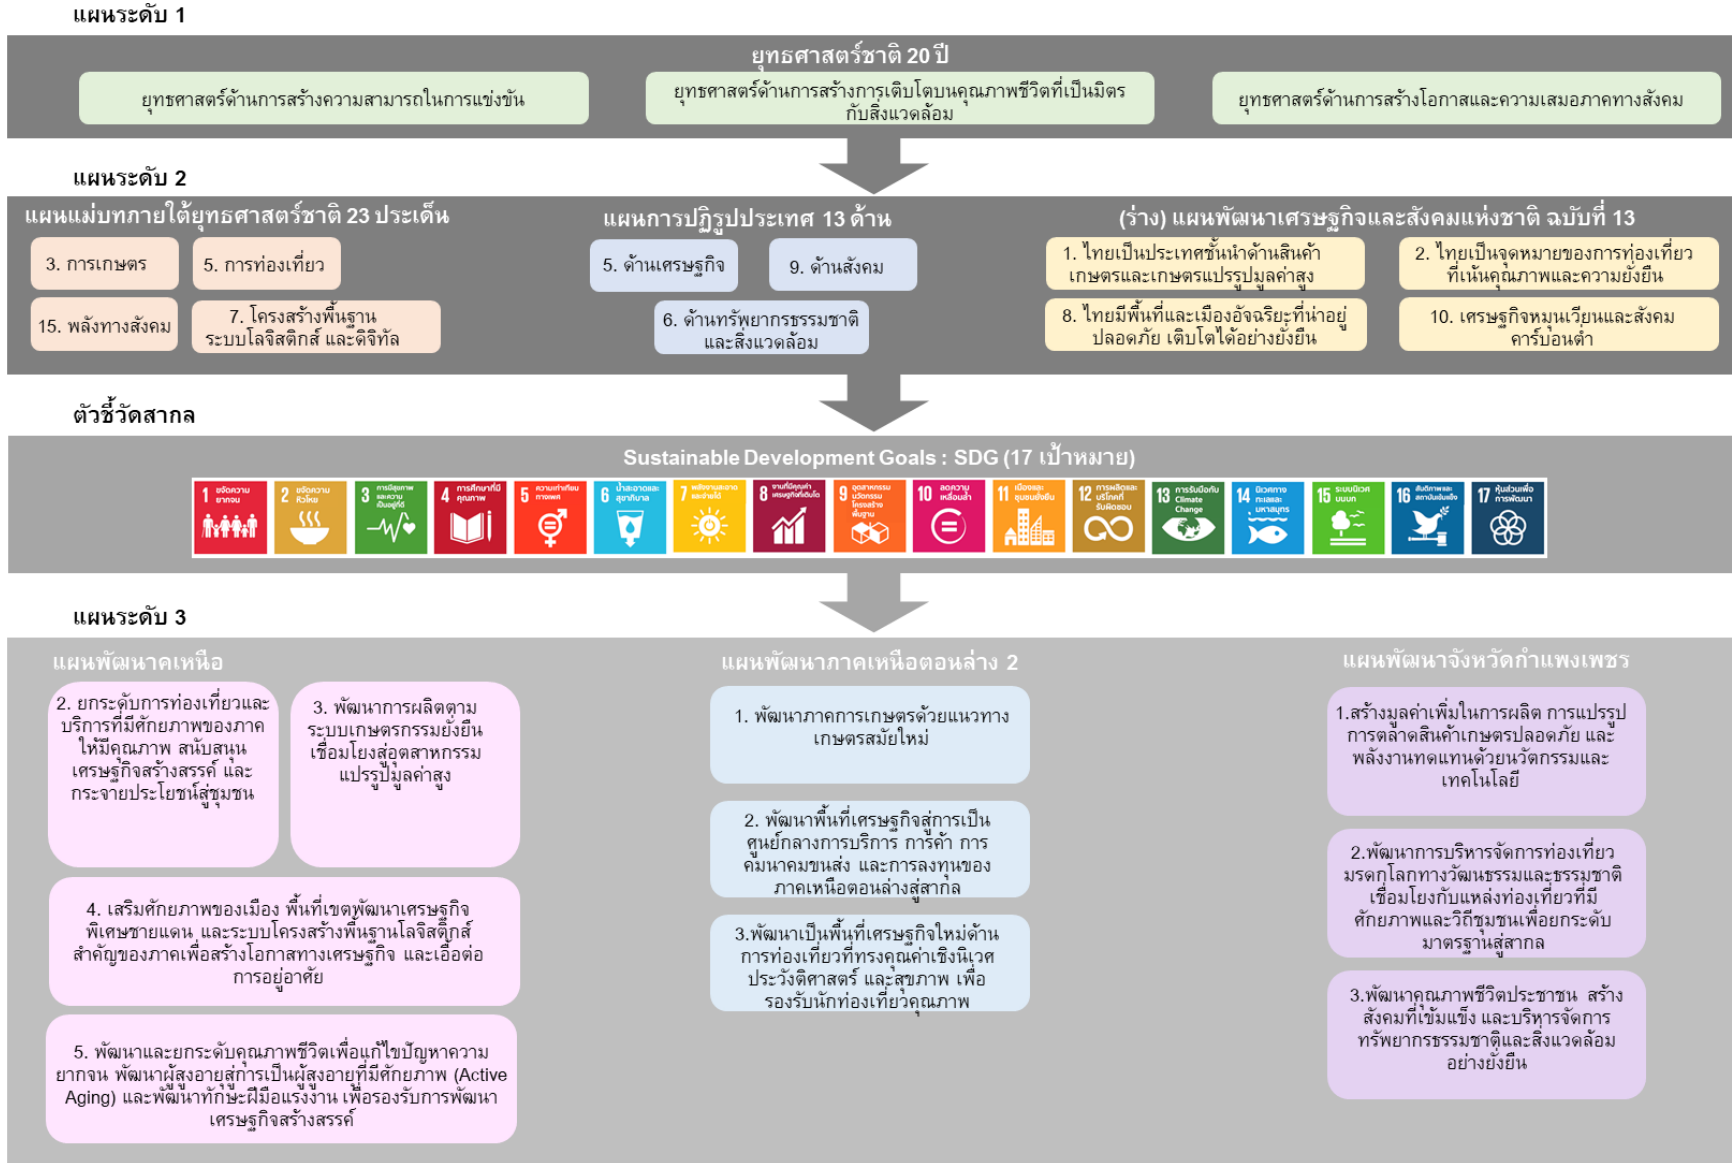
แผนระดับ 1

ยุทธศาสตร์ชาติ 20 ปี

ยุทธศาสตร์ด้านการสร้างความสามารถในการแข่งขัน

ยุทธศาสตร์ด้านการสร้างการเติบโตบนคุณภาพชีวิตที่เป็นมิตรกับสิ่งแวดล้อม

ยุทธศาสตร์ด้านการสร้างโอกาสและความเสมอภาคทางสังคม

แผนระดับ 2

แผนแม่บทภายใต้ยุทธศาสตร์ชาติ 23 ประเด็น

3. การเกษตร

5. การท่องเที่ยว

15. พลังทางสังคม

7. โครงสร้างพื้นฐาน ระบบโลจิสติกส์ และดิจิทัล

แผนการปฏิรูปประเทศ 13 ด้าน

5. ด้านเศรษฐกิจ

9. ด้านสังคม

6. ด้านทรัพยากรธรรมชาติและสิ่งแวดล้อม

(ร่าง) แผนพัฒนาเศรษฐกิจและสังคมแห่งชาติ ฉบับที่ 13

1. ไทยเป็นประเทศชั้นนำด้านสินค้าเกษตรและเกษตรแปรรูปมูลค่าสูง

2. ไทยเป็นจุดหมายของการท่องเที่ยวที่เน้นคุณภาพและความยั่งยืน

8. ไทยมีพื้นที่และเมืองอัจฉริยะที่น่าอยู่ ปลอดภัย เติบโตได้อย่างยั่งยืน

10. เศรษฐกิจหมุนเวียนและสังคมคาร์บอนต่ำ

ตัวชี้วัดสากล

Sustainable Development Goals : SDG (17 เป้าหมาย)

1 ขจัดความยากจน
2 ขจัดความหิวโหย
3 การมีสุขภาพและความเป็นอยู่ที่ดี
4 การศึกษาที่มีคุณภาพ
5 ความเท่าเทียมทางเพศ
6 น้ำสะอาดและสุขาภิบาล
7 พลังงานสะอาดและจ่ายได้
8 งานที่มีคุณค่าและเศรษฐกิจที่เติบโต
9 อุตสาหกรรม นวัตกรรม โครงสร้างพื้นฐาน
10 ลดความเหลื่อมล้ำ
11 เมืองและชุมชนยั่งยืน
12 การผลิตและบริโภคที่รับผิดชอบ
13 การรับมือกับ Climate Change
14 นิเวศทางทะเลและมหาสมุทร
15 ระบบนิเวศบนบก
16 สังคมสงบสุขและสถาบันเข้มแข็ง
17 หุ้นส่วนเพื่อการพัฒนา

แผนระดับ 3

แผนพัฒนาภาคเหนือ

2. ยกระดับการท่องเที่ยวและบริการที่มีศักยภาพของภาคให้มีคุณภาพ สนับสนุนเศรษฐกิจสร้างสรรค์ และกระจายประโยชน์สู่ชุมชน

3. พัฒนาการผลิตตามระบบเกษตรกรรมยั่งยืน เชื่อมโยงสู่อุตสาหกรรมแปรรูปมูลค่าสูง

4. เสริมศักยภาพของเมือง พื้นที่เขตพัฒนาเศรษฐกิจพิเศษชายแดน และระบบโครงสร้างพื้นฐานโลจิสติกส์สำคัญของภาคเพื่อสร้างโอกาสทางเศรษฐกิจ และเอื้อต่อการอยู่อาศัย

5. พัฒนาและยกระดับคุณภาพชีวิตเพื่อแก้ไขปัญหาความยากจน พัฒนาผู้สูงอายุสู่การเป็นผู้สูงอายุที่มีศักยภาพ (Active Aging) และพัฒนาทักษะฝีมือแรงงาน เพื่อรองรับการพัฒนาเศรษฐกิจสร้างสรรค์

แผนพัฒนาภาคเหนือตอนล่าง 2

1. พัฒนาภาคการเกษตรด้วยแนวทางเกษตรสมัยใหม่

2. พัฒนาพื้นที่เศรษฐกิจสู่การเป็นศูนย์กลางการบริการ การค้า การคมนาคมขนส่ง และการลงทุนของภาคเหนือตอนล่างสู่สากล

3.พัฒนาเป็นพื้นที่เศรษฐกิจใหม่ด้านการท่องเที่ยวที่ทรงคุณค่าเชิงนิเวศ ประวัติศาสตร์ และสุขภาพ เพื่อรองรับนักท่องเที่ยวคุณภาพ

แผนพัฒนาจังหวัดกำแพงเพชร

1.สร้างมูลค่าเพิ่มในการผลิต การแปรรูป การตลาดสินค้าเกษตรปลอดภัย และพลังงานทดแทนด้วยนวัตกรรมและเทคโนโลยี

2.พัฒนาการบริหารจัดการท่องเที่ยวมรดกโลกทางวัฒนธรรมและธรรมชาติ เชื่อมโยงกับแหล่งท่องเที่ยวที่มีศักยภาพและวิถีชุมชนเพื่อยกระดับมาตรฐานสู่สากล

3.พัฒนาคุณภาพชีวิตประชาชน สร้างสังคมที่เข้มแข็ง และบริหารจัดการทรัพยากรธรรมชาติและสิ่งแวดล้อมอย่างยั่งยืน